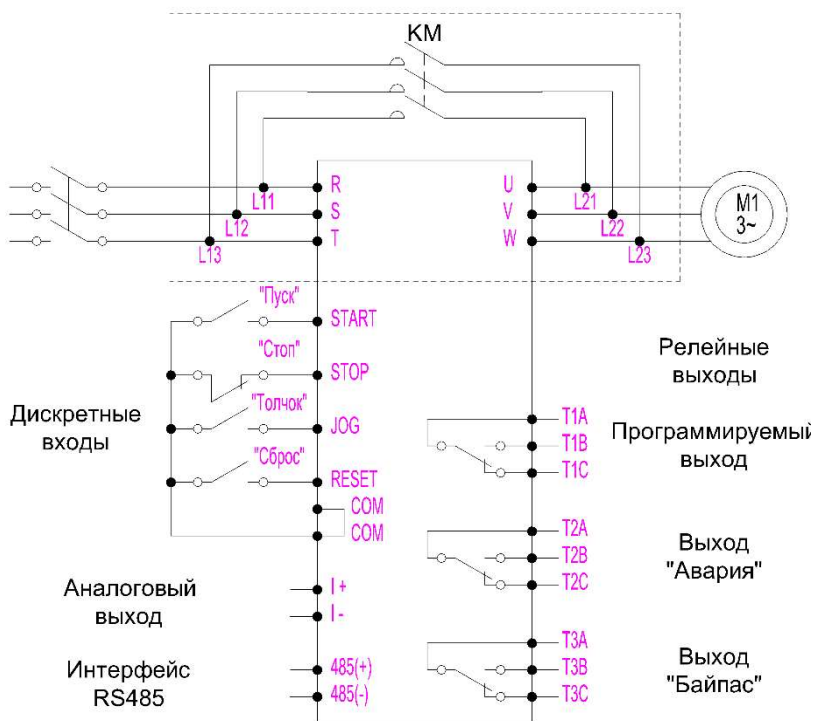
KM

R
S
T
L11
L12
L13

U
V
W
L21
L22
L23

M1
3~

"Пуск"
START
"Стоп"
STOP
"Толчок"
JOG
"Сброс"
RESET
COM
COM

Дискретные входы

Релейные выходы

T1A
T1B
T1C
Программируемый выход

T2A
T2B
T2C
Выход "Авария"

Аналоговый выход
I+
I-

T3A
T3B
T3C
Выход "Байпас"

Интерфейс RS485
485(+)
485(-)